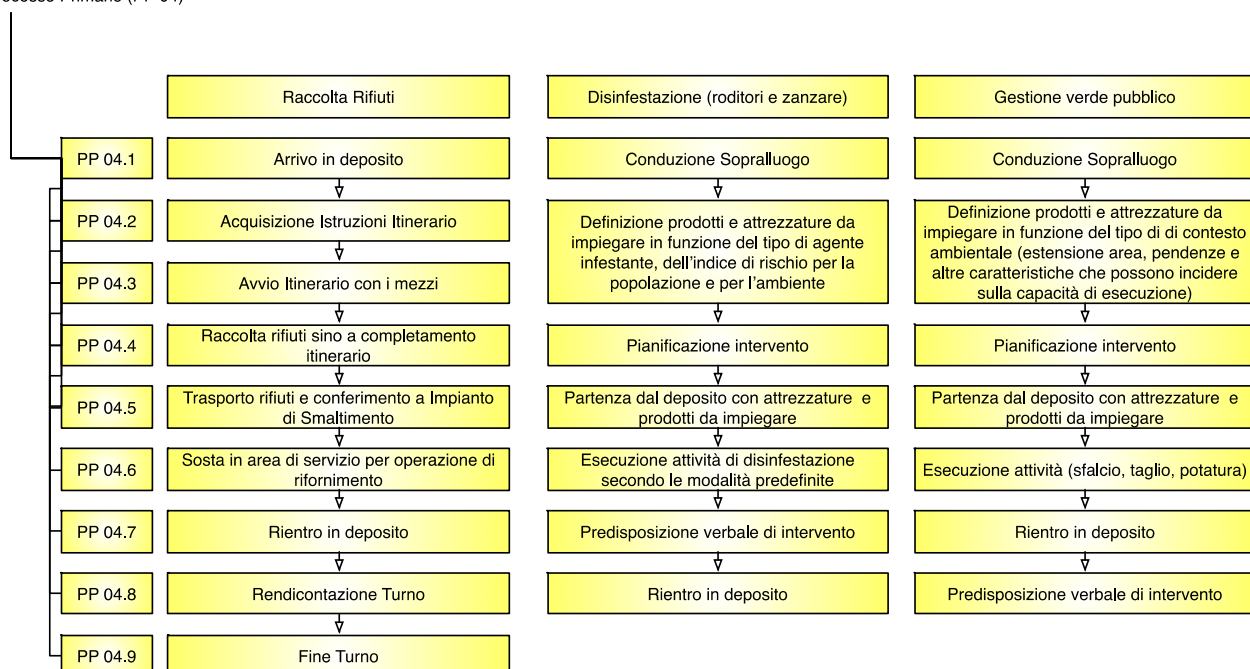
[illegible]ocesso Primario (PP 04)

Raccolta Rifiuti

Disinfestazione (roditori e zanzare)

Gestione verde pubblico

PP 04.1

Arrivo in deposito

Conduzione Sopralluogo

Conduzione Sopralluogo

PP 04.2

Acquisizione Istruzioni Itinerario

Definizione prodotti e attrezzature da impiegare in funzione del tipo di agente infestante, dell'indice di rischio per la popolazione e per l'ambiente

Definizione prodotti e attrezzature da impiegare in funzione del tipo di di contesto ambientale (estensione area, pendenze e altre caratteristiche che possono incidere sulla capacità di esecuzione)

PP 04.3

Avvio Itinerario con i mezzi

PP 04.4

Raccolta rifiuti sino a completamento itinerario

Pianificazione intervento

Pianificazione intervento

PP 04.5

Trasporto rifiuti e conferimento a Impianto di Smaltimento

Partenza dal deposito con attrezzature e prodotti da impiegare

Partenza dal deposito con attrezzature e prodotti da impiegare

PP 04.6

Sosta in area di servizio per operazione di rifornimento

Esecuzione attività di disinfestazione secondo le modalità predefinite

Esecuzione attività (sfalcio, taglio, potatura)

PP 04.7

Rientro in deposito

Predisposizione verbale di intervento

Rientro in deposito

PP 04.8

Rendicontazione Turno

Rientro in deposito

Predisposizione verbale di intervento

PP 04.9

Fine Turno